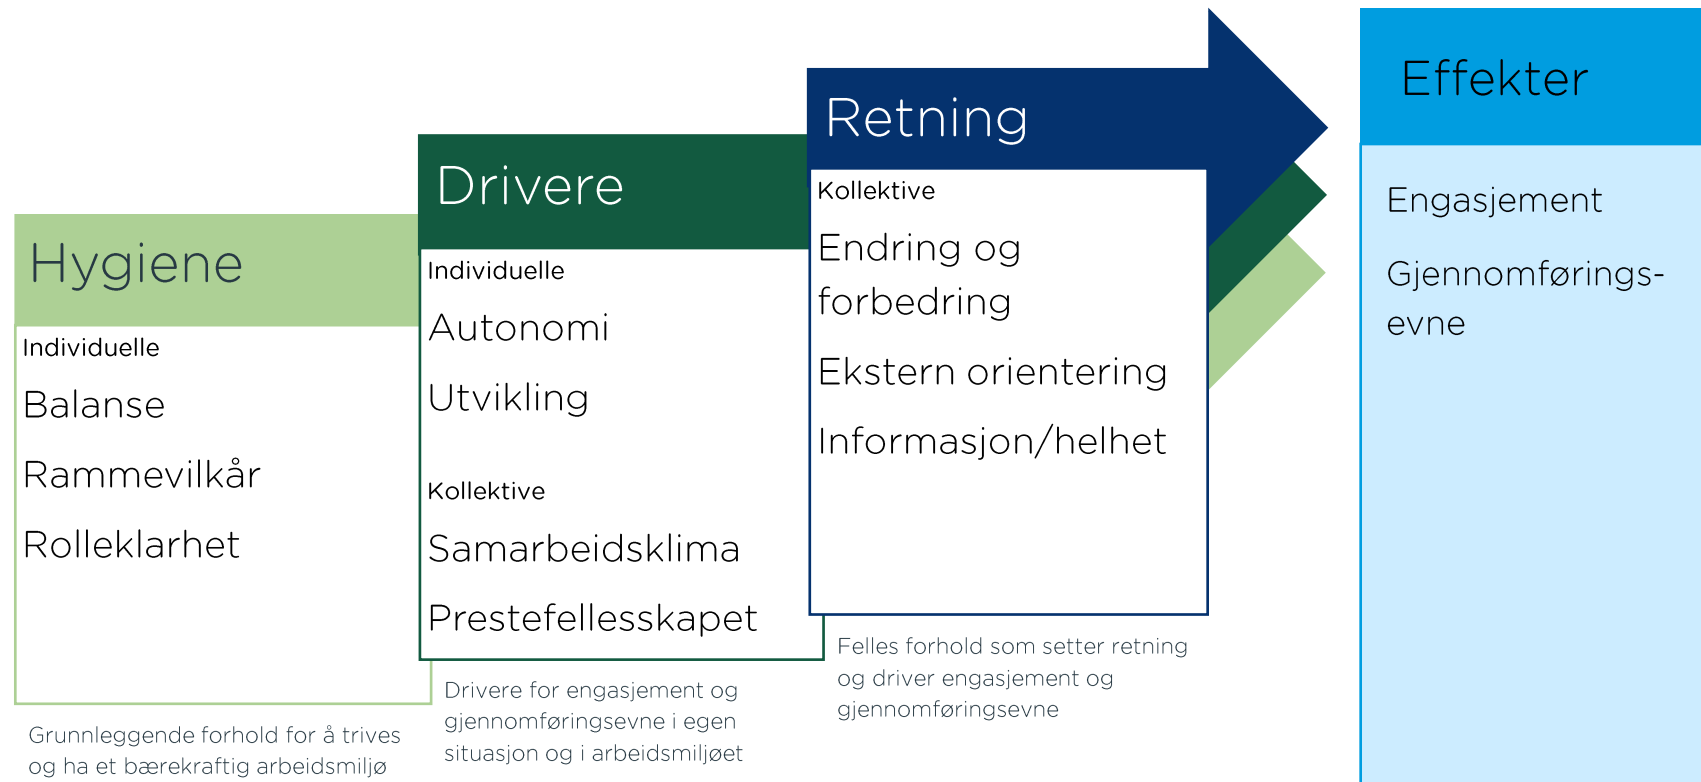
Hygiene

Individuelle

Balanse

Rammevilkår

Rolleklarhet

Grunnleggende forhold for å trives og ha et bærekraftig arbeidsmiljø

Drivere

Individuelle

Autonomi

Utvikling

Kollektive

Samarbeidsklima

Prestefellesskapet

Drivere for engasjement og gjennomføringsevne i egen situasjon og i arbeidsmiljøet

Retning

Kollektive

Endring og forbedring

Ekstern orientering

Informasjon/helhet

Felles forhold som setter retning og driver engasjement og gjennomføringsevne

Effekter

Engasjement

Gjennomførings-evne